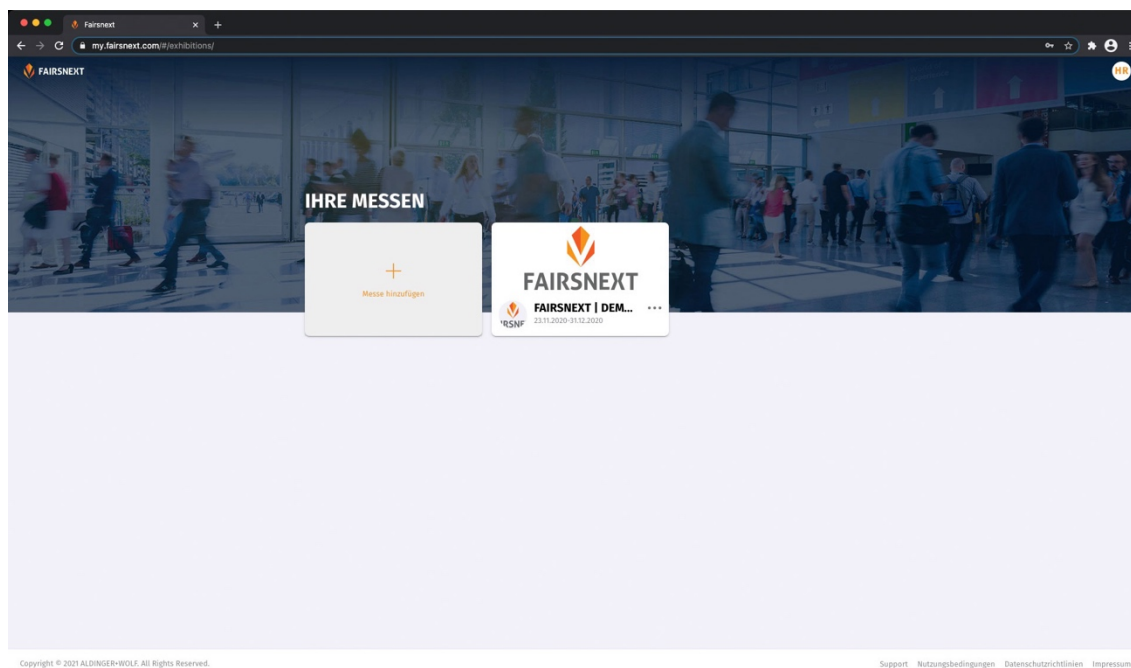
Fairsnext
my.fairsnext.com/#/exhibitions/
FAIRSNEXT
HR
IHRE MESSEN
+
Messe hinzufügen
FAIRSNEXT
'RSNE
FAIRSNEXT | DEM...
23.11.2020-31.12.2020
Copyright © 2021 ALDINGER+WOLF. All Rights Reserved.
Support Nutzungsbedingungen Datenschutzrichtlinien Impressum